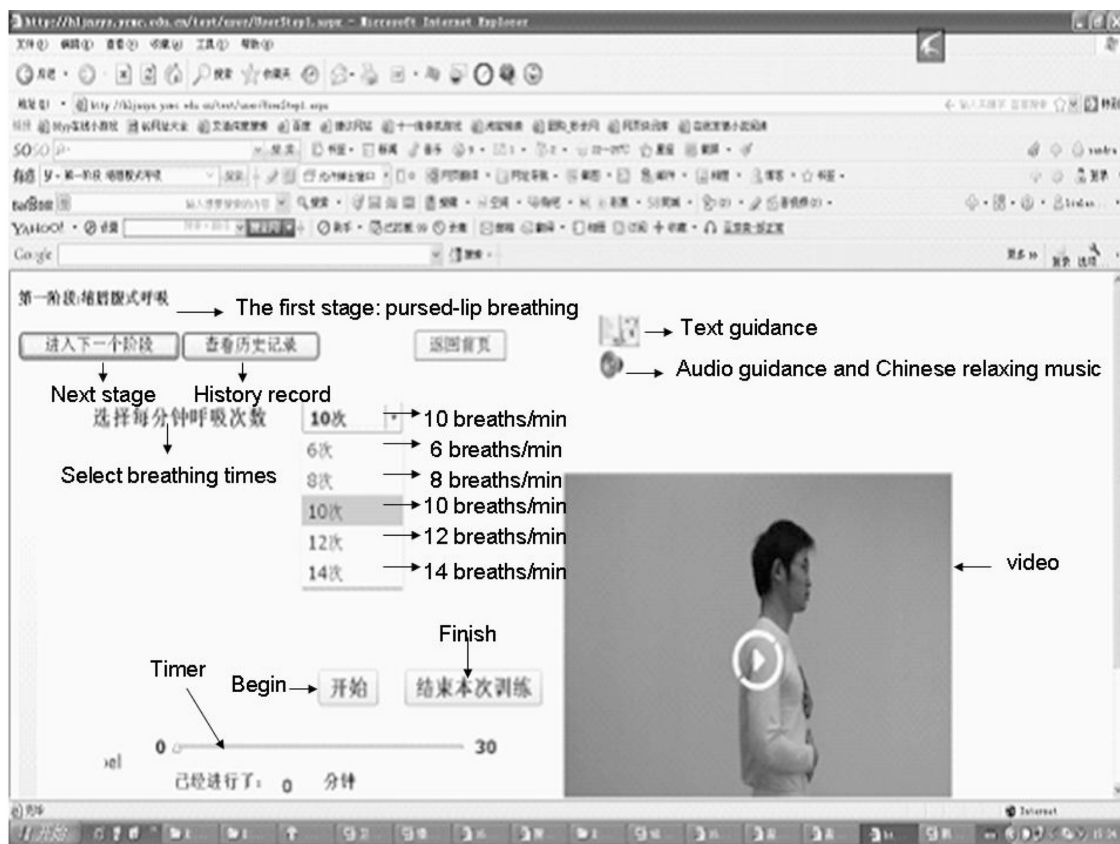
http://hljnyy.ymc.edu.cn/test/user/UserStep1.aspx - Microsoft Internet Explorer

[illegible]

第一阶段:缩唇腹式呼吸 The first stage: pursed-lip breathing

进入下一个阶段 查看历史记录 返回首页

Next stage History record

Text guidance

Audio guidance and Chinese relaxing music

选择每分钟呼吸次数

Select breathing times

10次 10 breaths/min
6次 6 breaths/min
8次 8 breaths/min
10次 10 breaths/min
12次 12 breaths/min
14次 14 breaths/min

video

Finish

Timer

Begin 开始 结束本次训练

0 30

已经进行了: 0 分钟

Internet